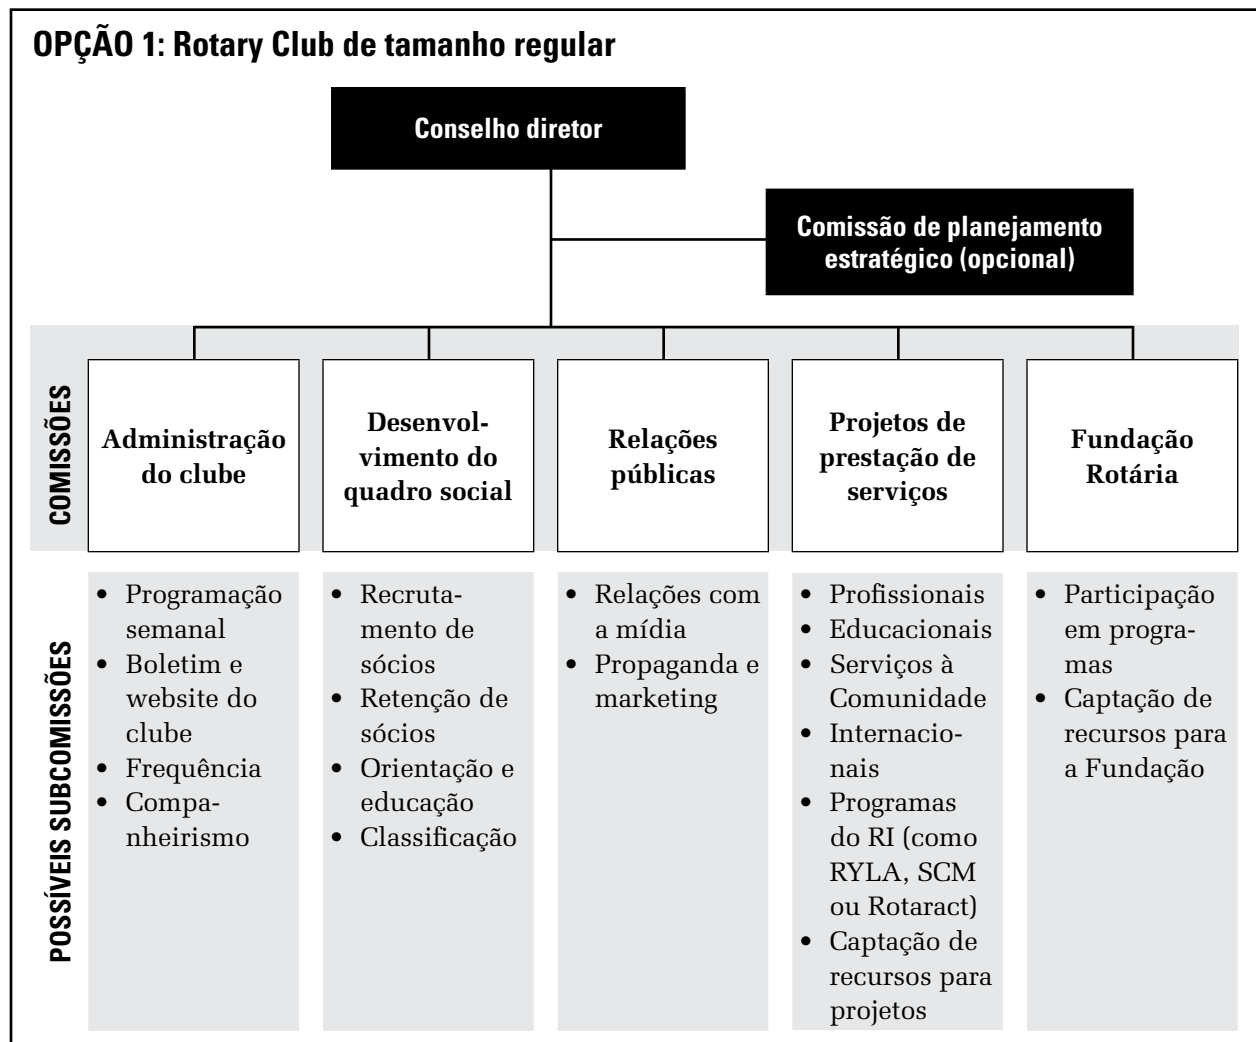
OPÇÃO 1: Rotary Club de tamanho regular

Conselho diretor

Comissão de planejamento estratégico (opcional)

COMISSÕES

Administração do clube

Desenvolvimento do quadro social

Relações públicas

Projetos de prestação de serviços

Fundação Rotária

POSSÍVEIS SUBCOMISSÕES

- Programação semanal
- Boletim e website do clube
- Frequência
- Companheirismo

- Recrutamento de sócios
- Retenção de sócios
- Orientação e educação
- Classificação

- Relações com a mídia
- Propaganda e marketing

- Profissionais
- Educacionais
- Serviços à Comunidade
- Internacionais
- Programas do RI (como RYLA, SCM ou Rotaract)
- Captação de recursos para projetos

- Participação em programas
- Captação de recursos para a Fundação